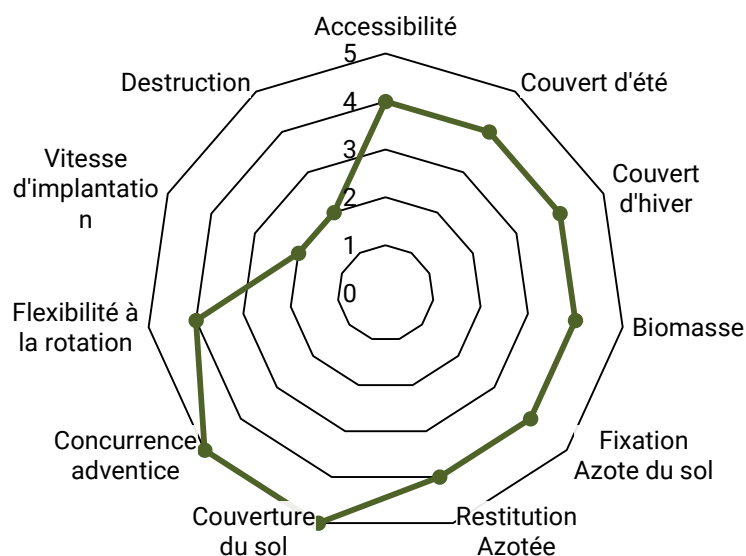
Accessibilité
5
4
3
2
1
0
Couvert d'été
Couvert d'hiver
Biomasse
Fixation Azote du sol
Restitution Azotée
Couverture du sol
Concurrence adventice
Flexibilité à la rotation
Vitesse d'implantatio n
Destruction